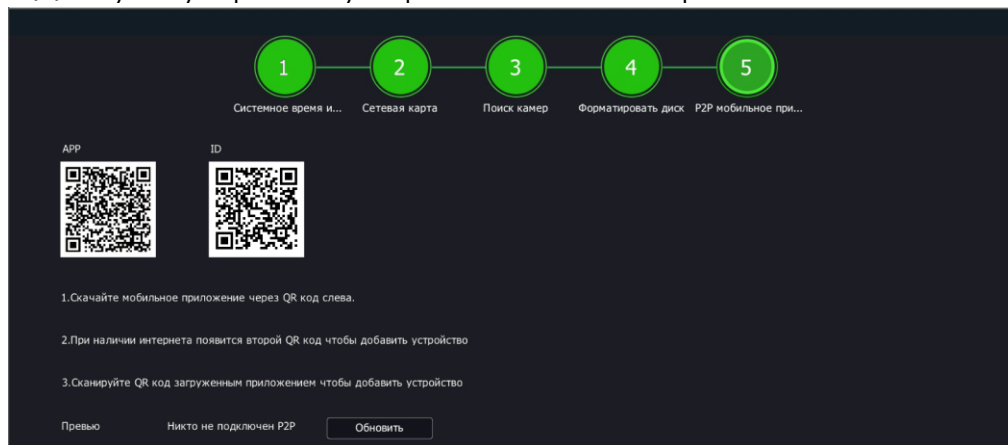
1
Системное время и...

2
Сетевая карта

3
Поиск камер

4
Форматировать диск

5
P2P мобильное при...

APP

ID

1.Скачайте мобильное приложение через QR код слева.

2.При наличии интернета появится второй QR код чтобы добавить устройство

3.Сканируйте QR код загруженным приложением чтобы добавить устройство

Превью

Никто не подключен P2P

Обновить